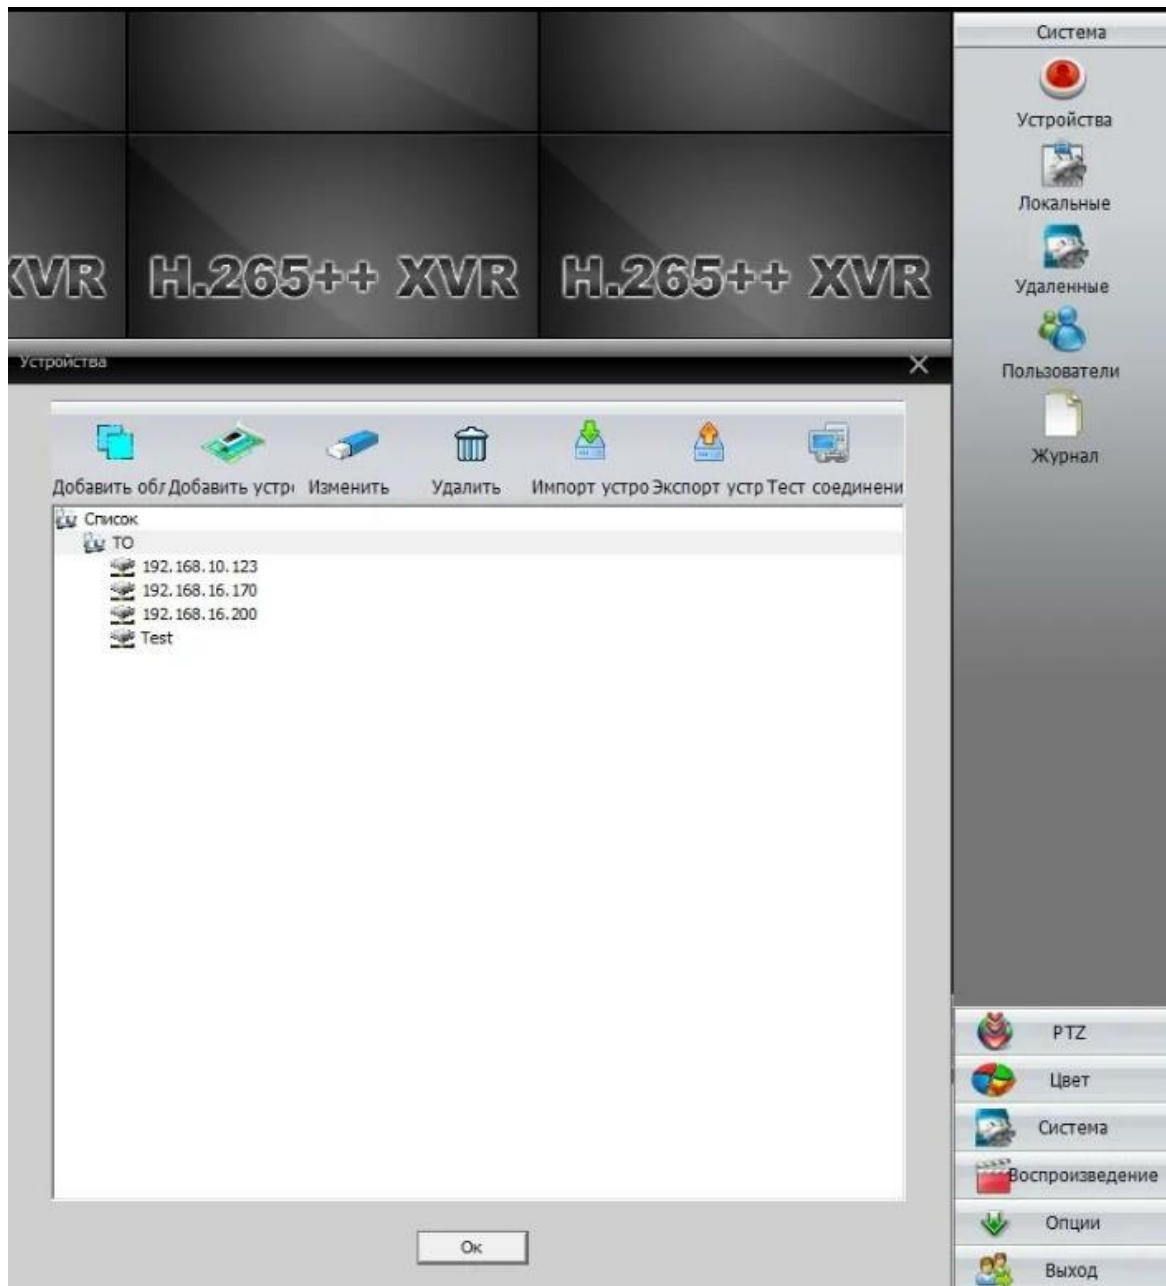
XVR H.265++ XVR H.265++ XVR

Устройства

Добавить обл Добавить устрі Изменить Удалить Импорт устро Экспорт устр Тест соединени

Список
TO
192.168.10.123
192.168.16.170
192.168.16.200
Test

Ок

Система
Устройства
Локальные
Удаленные
Пользователи
Журнал

PTZ
Цвет
Система
Воспроизведение
Опции
Выход